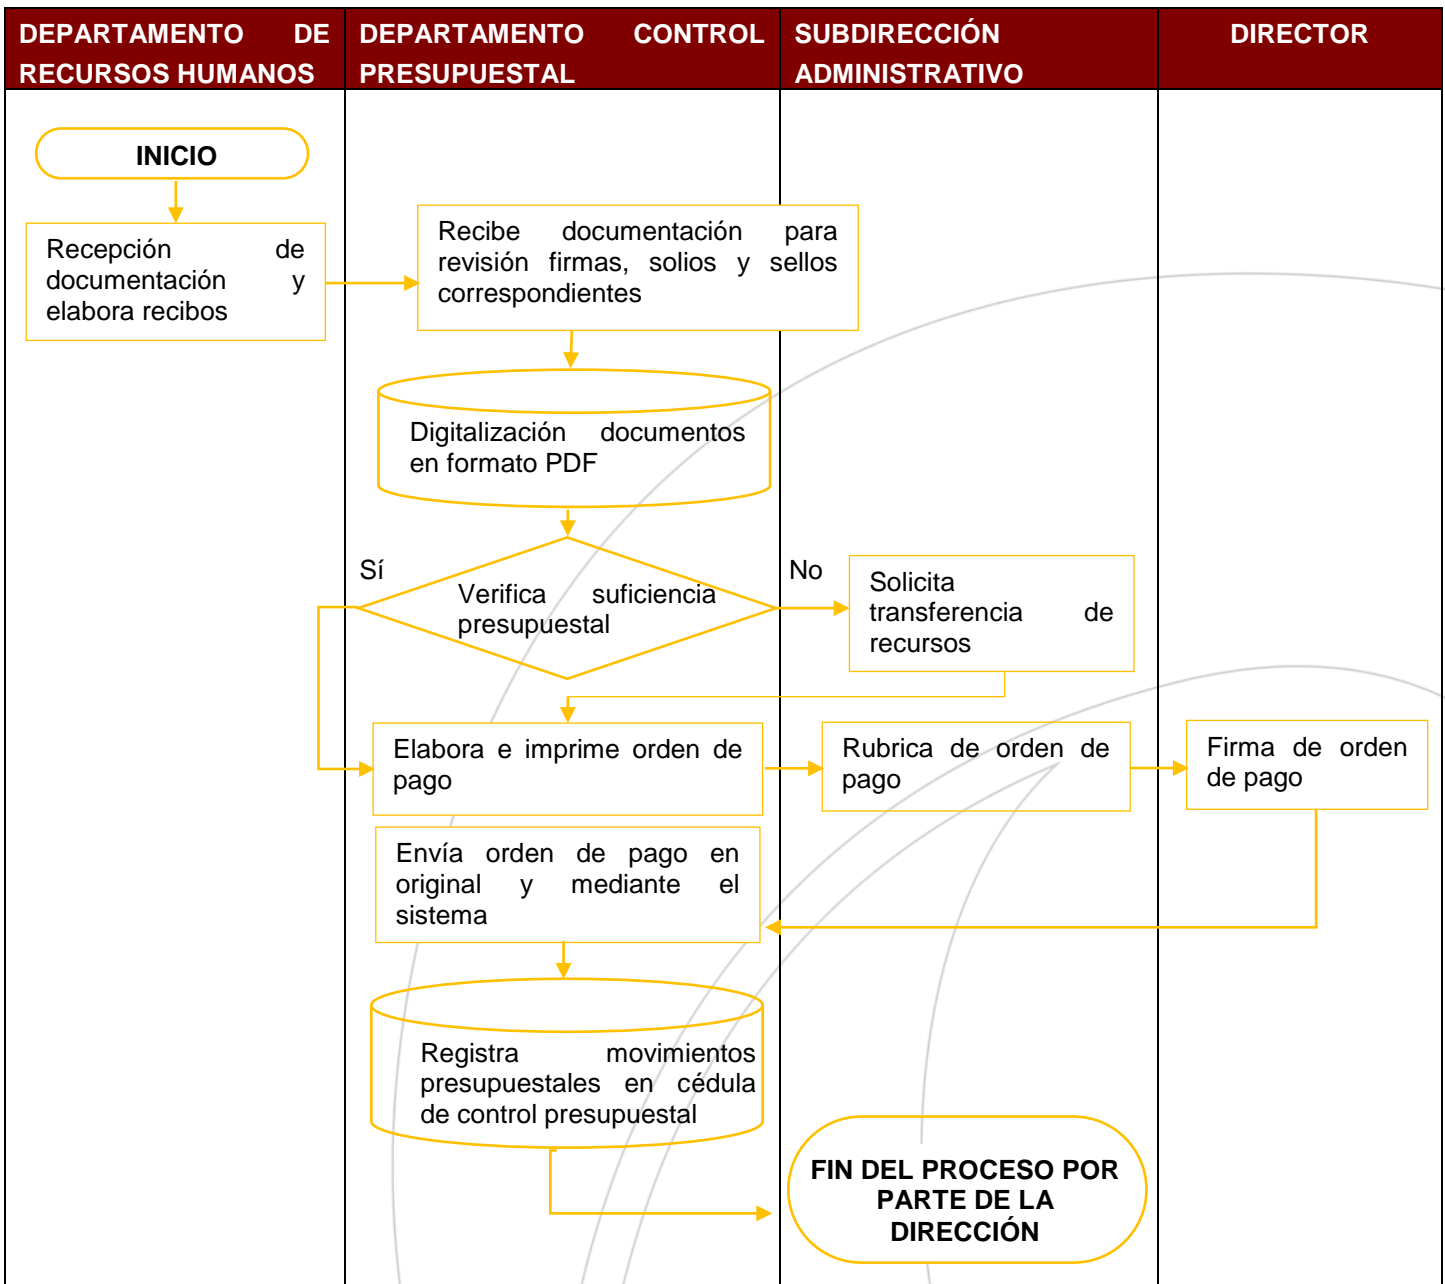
| DEPARTAMENTO DE RECURSOS HUMANOS | DEPARTAMENTO CONTROL PRESUPUESTAL | SUBDIRECCIÓN ADMINISTRATIVO | DIRECTOR |
|---|---|---|---|

INICIO

Recepción de documentación y elabora recibos

Recibe documentación para revisión firmas, solios y sellos correspondientes

Digitalización documentos en formato PDF

Sí

Verifica suficiencia presupuestal

No

Solicita transferencia de recursos

Elabora e imprime orden de pago

Rubrica de orden de pago

Firma de orden de pago

Envía orden de pago en original y mediante el sistema

Registra movimientos presupuestales en cédula de control presupuestal

FIN DEL PROCESO POR PARTE DE LA DIRECCIÓN